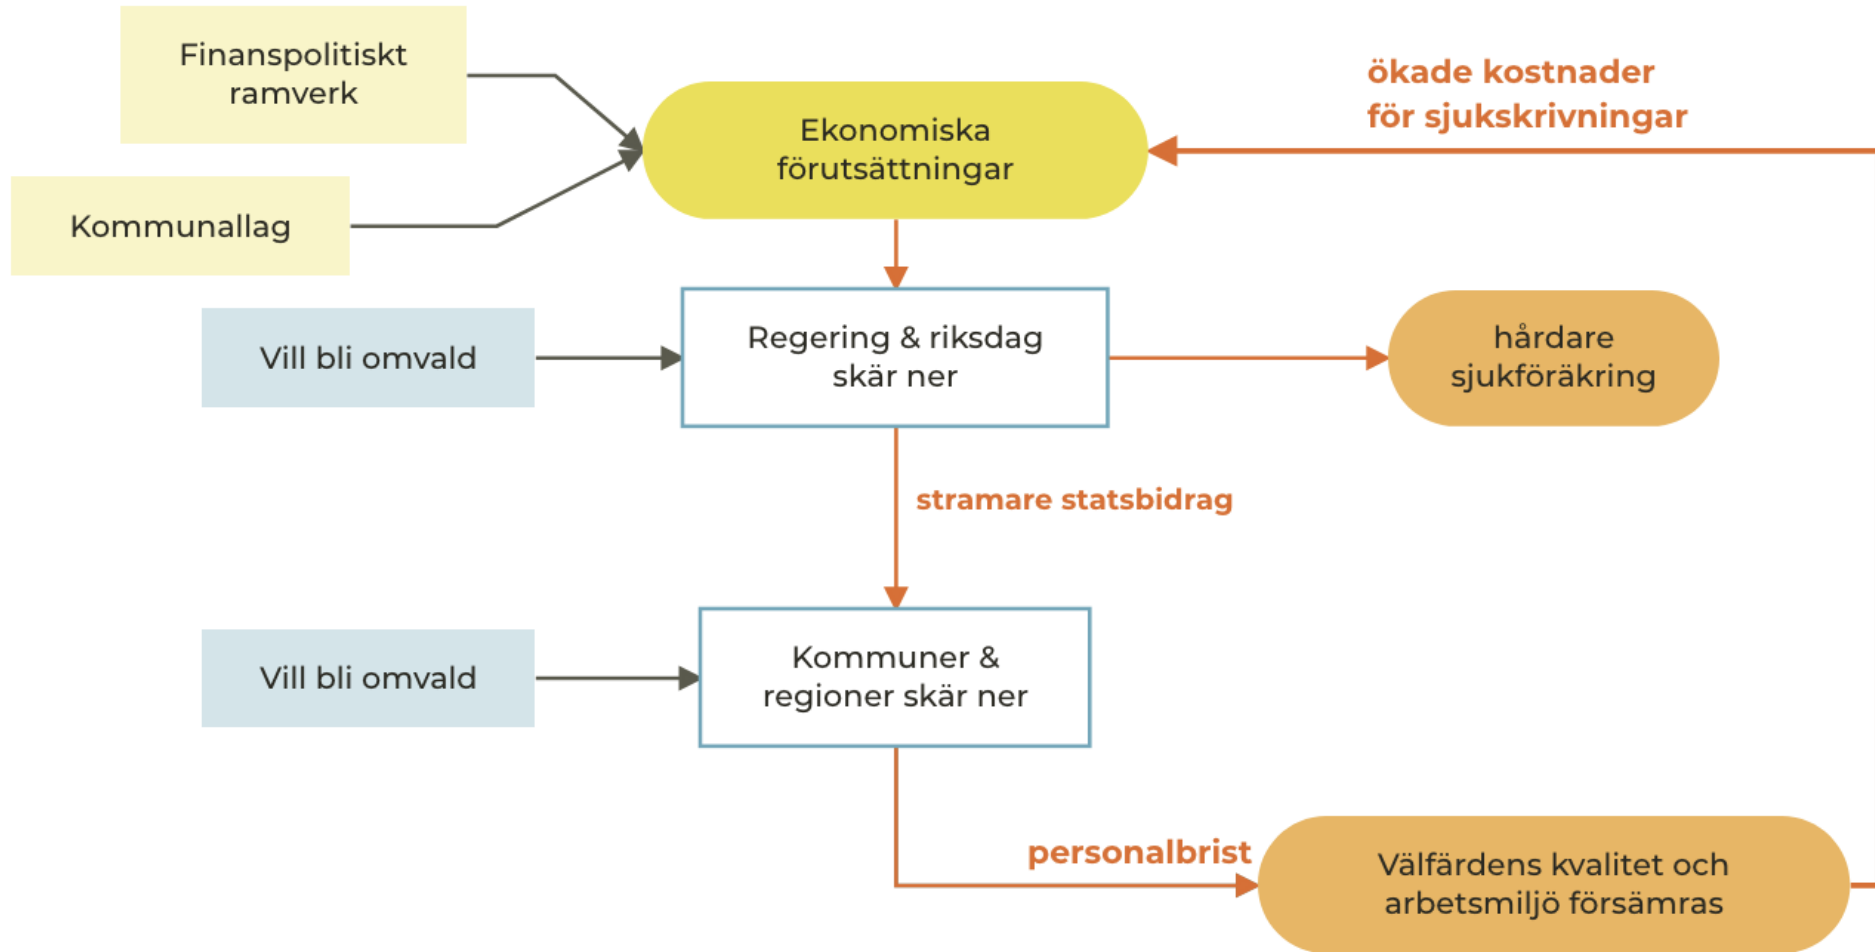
Finanspolitiskt ramverk

Kommunallag

Ekonomiska förutsättningar

ökade kostnader för sjukskrivningar

Vill bli omvald

Regering & riksdag skär ner

hårdare sjukföräkring

stramare statsbidrag

Vill bli omvald

Kommuner & regioner skär ner

personalbrist

Välfärdens kvalitet och arbetsmiljö försämras